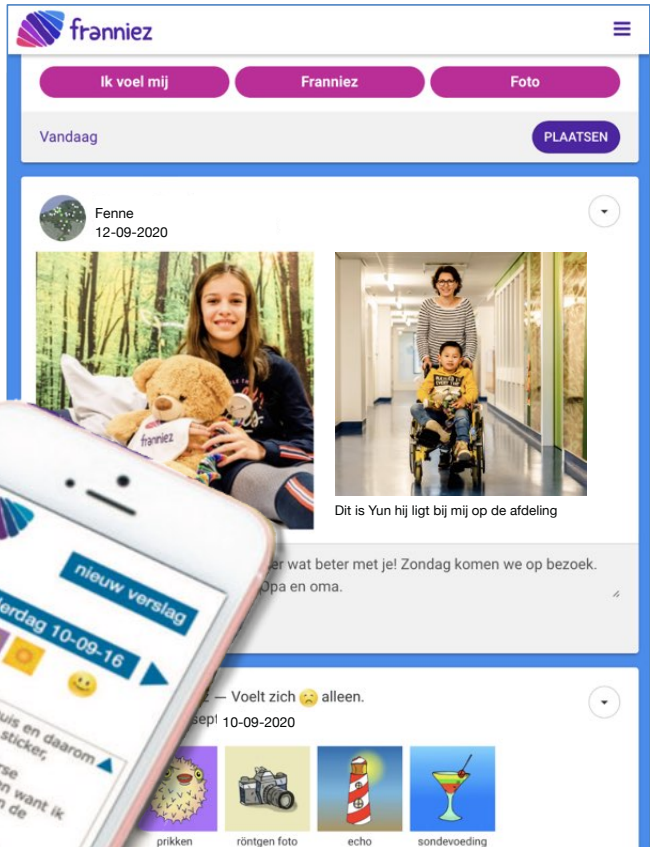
franniez

Ik voel mij
Franniez
Foto

Vandaag
PLAATSEN

Fenne
12-09-2020

franniez

Dit is Yun hij ligt bij mij op de afdeling

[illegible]r wat beter met je! Zondag komen we op bezoek. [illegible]Opa en oma.

nieuw verslag
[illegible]erdag 10-09-16

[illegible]uis en daarom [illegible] sticker, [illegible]rse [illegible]n want ik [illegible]n de

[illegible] — Voelt zich alleen.
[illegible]sept 10-09-2020

prikken
röntgen foto
echo
sondevoeding